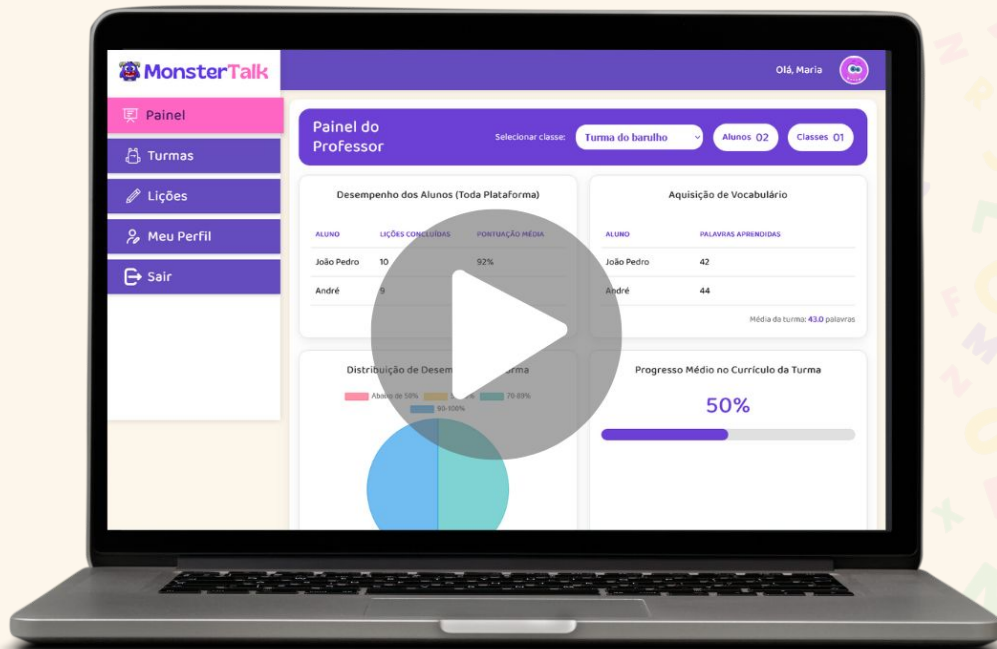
MonsterTalk

Olá, Maria

Painel
Turmas
Lições
Meu Perfil
Sair

Painel do Professor

Selecionar classe: Turma do barulho

Alunos 02

Classes 01

Desempenho dos Alunos (Toda Plataforma)

| ALUNO | LIÇÕES CONCLUÍDAS | PONTUAÇÃO MÉDIA |
|---|---|---|
| João Pedro | 10 | 92% |
| André | 9 | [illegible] |

Aquisição de Vocabulário

| ALUNO | PALAVRAS APRENDIDAS |
|---|---|
| João Pedro | 42 |
| André | 44 |

Média da turma: 43.0 palavras

Distribuição de Desem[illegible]rma

Abaixo de 50% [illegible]% 70-89% 90-100%

Progresso Médio no Currículo da Turma

50%